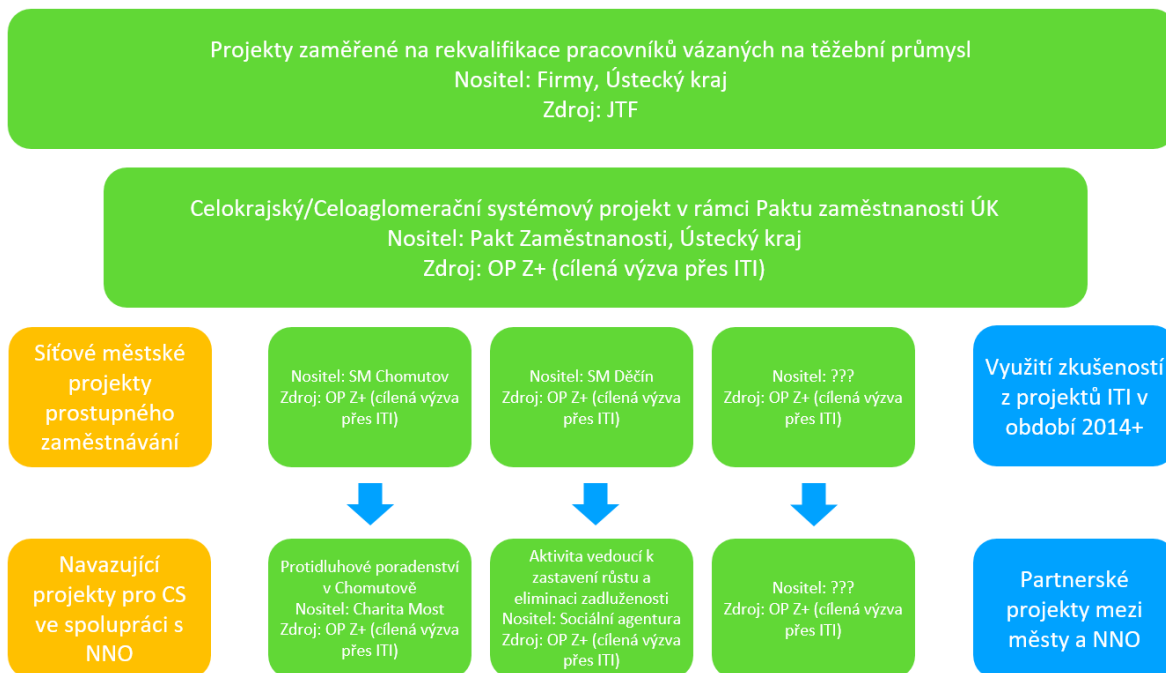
Projekty zaměřené na rekvalifikace pracovníků vázaných na těžební průmysl
Nositel: Firmy, Ústecký kraj
Zdroj: JTF

Celokrajský/Celoaglomerační systémový projekt v rámci Paktu zaměstnanosti ÚK
Nositel: Pakt Zaměstnanosti, Ústecký kraj
Zdroj: OP Z+ (cílená výzva přes ITI)

Síťové městské projekty prostupného zaměstnávání

Nositel: SM Chomutov
Zdroj: OP Z+ (cílená výzva přes ITI)

Nositel: SM Děčín
Zdroj: OP Z+ (cílená výzva přes ITI)

Nositel: ???
Zdroj: OP Z+ (cílená výzva přes ITI)

Využití zkušeností z projektů ITI v období 2014+

Navazující projekty pro CS ve spolupráci s NNO

Protidluhové poradenství v Chomutově
Nositel: Charita Most
Zdroj: OP Z+ (cílená výzva přes ITI)

Aktivita vedoucí k zastavení růstu a eliminaci zadluženosti
Nositel: Sociální agentura
Zdroj: OP Z+ (cílená výzva přes ITI)

Nositel: ???
Zdroj: OP Z+ (cílená výzva přes ITI)

Partnerské projekty mezi městy a NNO